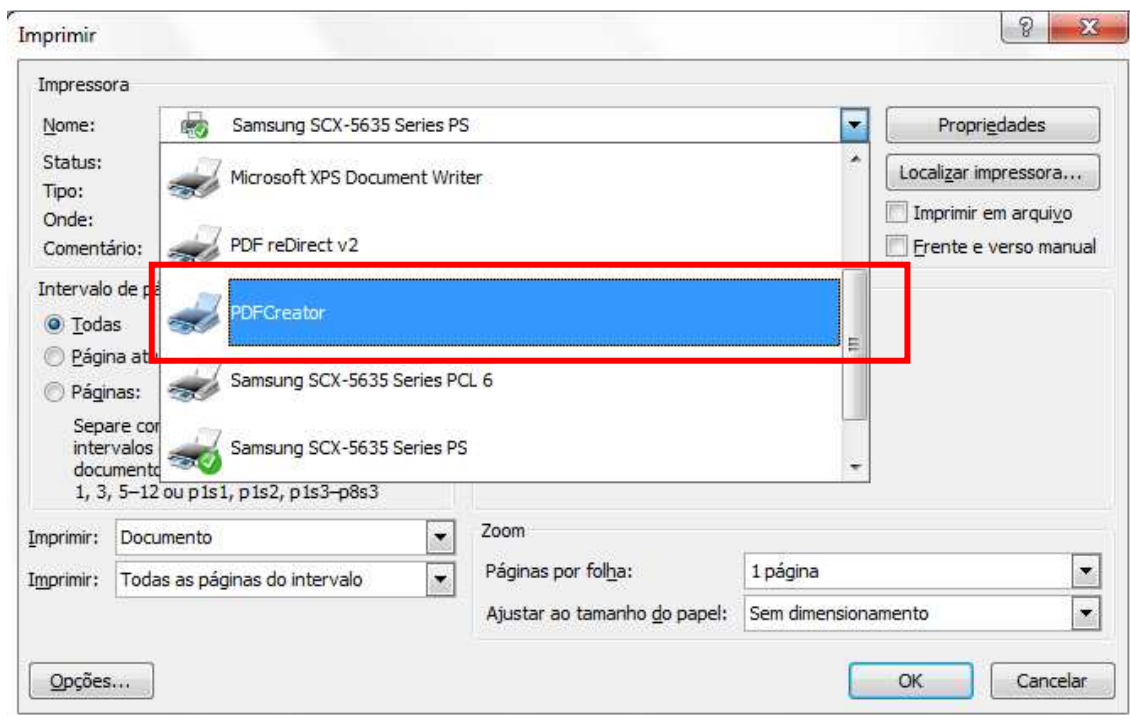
Imprimir

?
X

Impressora

Nome:
Samsung SCX-5635 Series PS
Propriedades

Status:
Tipo:
Onde:
Comentário:

Microsoft XPS Document Writer
PDF reDirect v2
PDFCreator
Samsung SCX-5635 Series PCL 6
Samsung SCX-5635 Series PS

Localizar impressora...
Imprimir em arquivo
Frente e verso manual

Intervalo de p
Todas
Página at
Páginas:
Separe cor
intervalos
documento
1, 3, 5–12 ou p1s1, p1s2, p1s3–p8s3

Imprimir: Documento
Imprimir: Todas as páginas do intervalo

Zoom
Páginas por folha: 1 página
Ajustar ao tamanho do papel: Sem dimensionamento

Opções...
OK
Cancelar